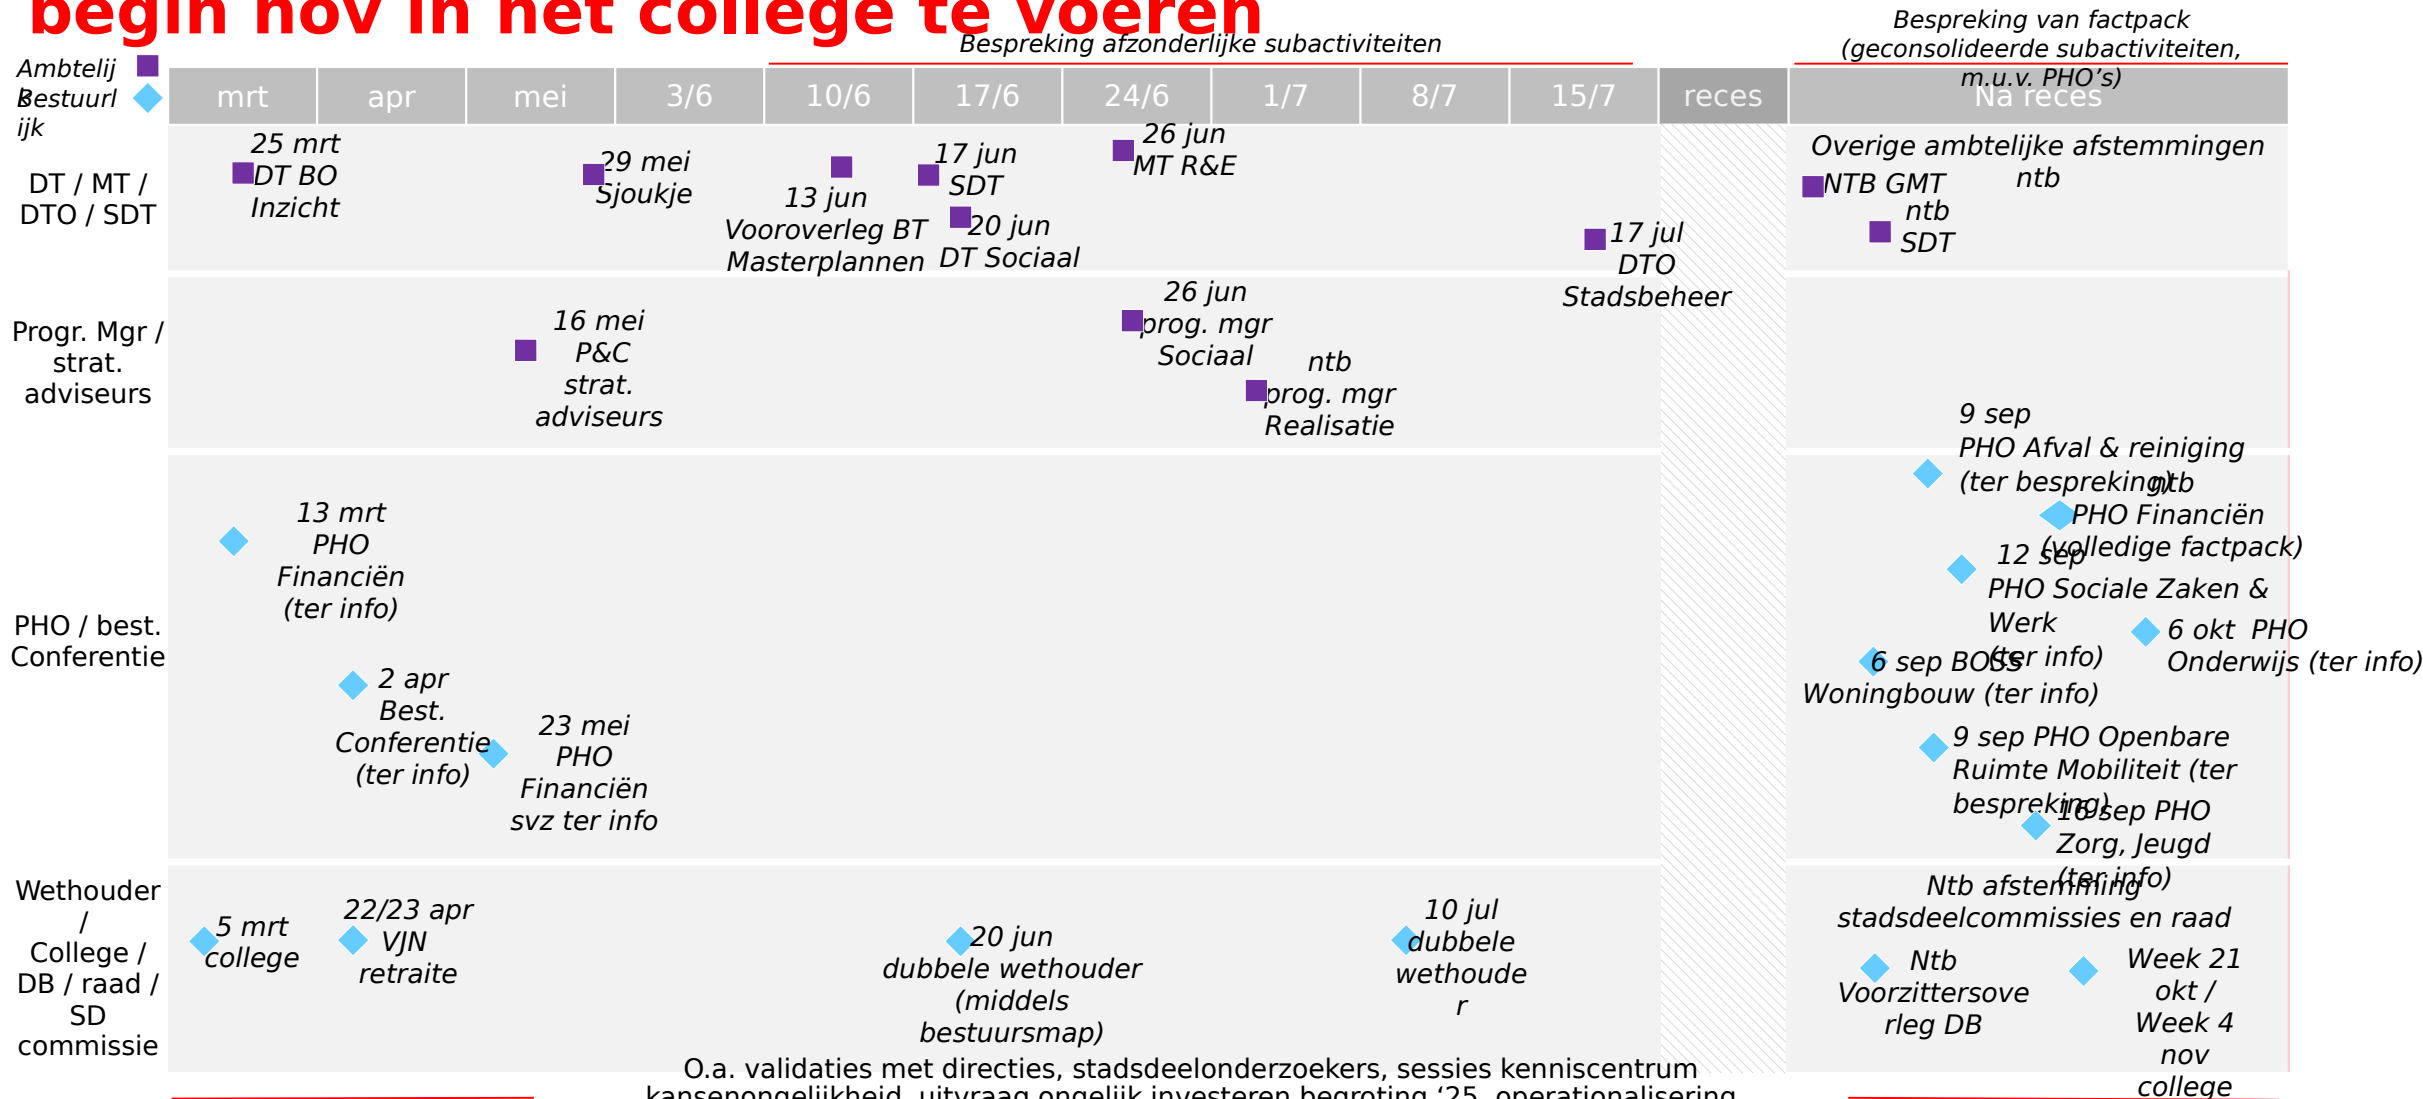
begin nov in het college te voeren

Bespreking afzonderlijke subactiviteiten

Bespreking van factpack (geconsolideerde subactiviteiten, m.u.v. PHO's)

Ambtelijk
Bestuurlijk

| mrt | apr | mei | 3/6 | 10/6 | 17/6 | 24/6 | 1/7 | 8/7 | 15/7 | reces | Na reces |
|---|---|---|---|---|---|---|---|---|---|---|---|

DT / MT / DTO / SDT

25 mrt DT BO Inzicht

29 mei Sjoukje

13 jun Vooroverleg BT Masterplannen

17 jun SDT

20 jun DT Sociaal

26 jun MT R&E

17 jul DTO Stadsbeheer

Overige ambtelijke afstemmingen

NTB GMT ntb

ntb SDT

Progr. Mgr / strat. adviseurs

16 mei P&C strat. adviseurs

26 jun prog. mgr Sociaal

ntb prog. mgr Realisatie

PHO / best. Conferentie

13 mrt PHO Financiën (ter info)

2 apr Best. Conferentie (ter info)

23 mei PHO Financiën svz ter info

9 sep PHO Afval & reiniging (ter bespreking)

ntb PHO Financiën (volledige factpack)

12 sep PHO Sociale Zaken & Werk (ter info)

6 okt PHO Onderwijs (ter info)

6 sep BOSS Woningbouw (ter info)

9 sep PHO Openbare Ruimte Mobiliteit (ter bespreking)

10 sep PHO Zorg, Jeugd (ter info)

Wethouder / College / DB / raad / SD commissie

5 mrt college

22/23 apr VJN retraite

20 jun dubbele wethouder (middels bestuursmap)

10 jul dubbele wethouder

Ntb afstemming stadsdeelcommissies en raad

Ntb Voorzittersoverleg DB

Week 21 okt / Week 4 nov college

O.a. validaties met directies, stadsdeelonderzoekers, sessies kenniscentrum kansenongelijkheid, uitvraag ongelijk investeren begroting '25, operationalisering